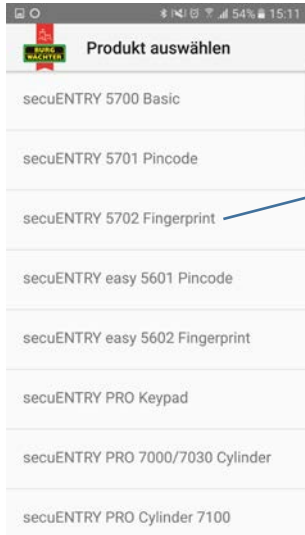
54% 15:11

BURG WÄCHTER

Produkt auswählen

secuENTRY 5700 Basic

secuENTRY 5701 Pincode

secuENTRY 5702 Fingerprint

secuENTRY easy 5601 Pincode

secuENTRY easy 5602 Fingerprint

secuENTRY PRO Keypad

secuENTRY PRO 7000/7030 Cylinder

secuENTRY PRO Cylinder 7100